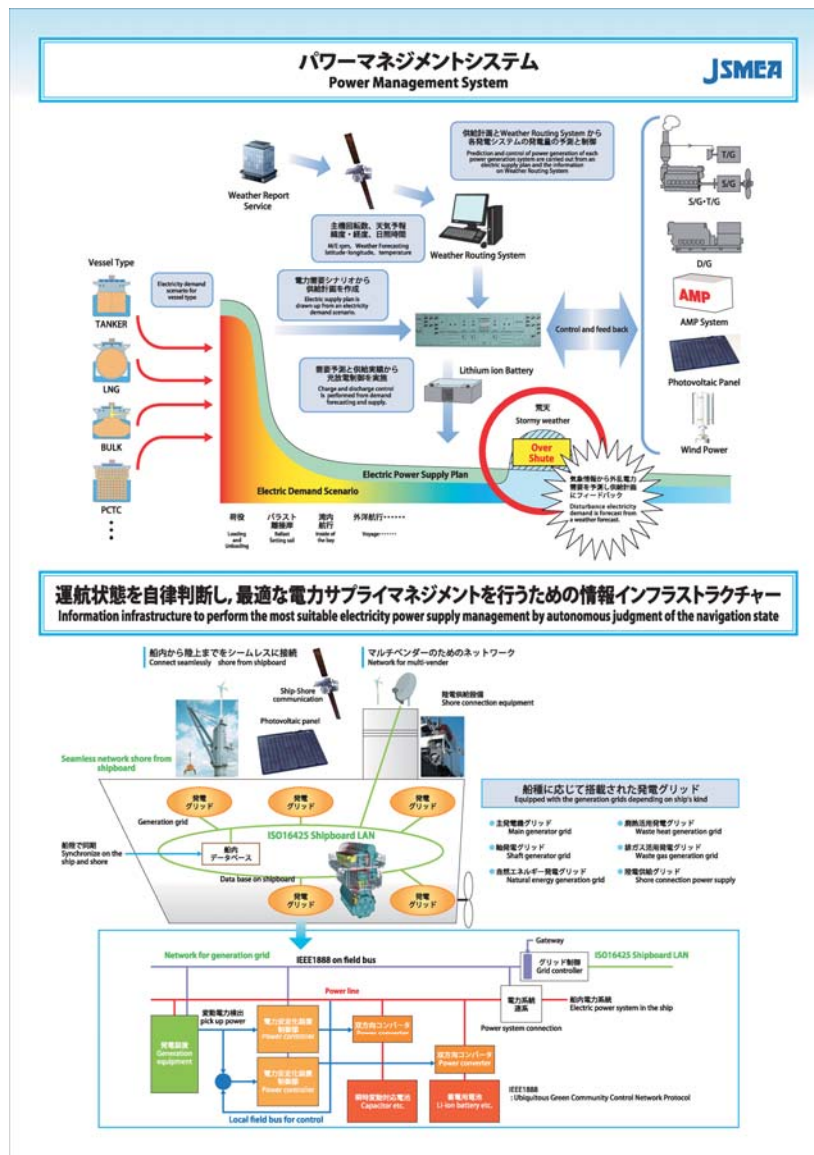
パワーマネジメントシステム
Power Management System

JSMEA

Weather Report Service

主機回転数、天気予報
緯度・経度、日照時間
M/E rpm, Weather Forecasting latitude-longitude, temperature

供給計画とWeather Routing Systemから各発電システムの発電量の予測と制御
Prediction and control of power generation of each power generation system are carried out from an electric supply plan and the information on Weather Routing System

Weather Routing System

Vessel Type

Electricity demand scenario for vessel type

TANKER

LNG

BULK

PCTC

電力需要シナリオから供給計画を作成
Electric supply plan is drawn up from an electricity demand scenario.

需要予測と供給実績から充放電制御を実施
Charge and discharge control is performed from demand forecasting and supply.

Lithium ion Battery

Control and feed back

荒天
Stormy weather

Over Shute

気象情報から外乱電力需要を予測し供給計画にフィードバック
Disturbance electricity demand is forecast from a weather forecast.

Electric Power Supply Plan

Electric Demand Scenario

荷役
Loading and Unloading

バラスト離接岸
Ballast Setting sail

湾内航行
Inside of the bay

外洋航行・・・・・・
Voyage・・・・・・

T/G

S/G

S/G・T/G

D/G

AMP

AMP System

Photovoltaic Panel

Wind Power

運航状態を自律判断し，最適な電力サプライマネジメントを行うための情報インフラストラクチャー
Information infrastructure to perform the most suitable electricity power supply management by autonomous judgment of the navigation state

船内から陸上までをシームレスに接続
Connect seamlessly shore from shipboard

マルチベンダーのためのネットワーク
Network for multi-vender

Ship-Shore communication

Photovoltaic panel

陸電供給設備
Shore connection equipment

Seamless network shore from shipboard

発電グリッド

発電グリッド

発電グリッド

Generation grid

ISO16425 Shipboard LAN

船陸で同期
Synchronize on the ship and shore

船内データベース

Data base on shipboard

発電グリッド

発電グリッド

船種に応じて搭載された発電グリッド
Equipped with the generation grids depending on ship's kind

主機発電グリッド
Main generator grid

軸発電グリッド
Shaft generator grid

自然エネルギー発電グリッド
Natural energy generation grid

廃熱活用発電グリッド
Waste heat generation grid

排ガス活用発電グリッド
Waste gas generation grid

陸電供給グリッド
Shore connection power supply

Network for generation grid

IEEE1888 on field bus

Gateway

グリッド制御
Grid controller

ISO16425 Shipboard LAN

Power line

電力系統連系
Power system connection

船内電力系統
Electric power system in the ship

変動電力検出
pick up power

発電設備
Generation equipment

電力安定化装置制御器
Power controller

電力安定化装置制御器
Power controller

双方向コンバータ
Power converter

双方向コンバータ
Power converter

瞬時変動対応電池
Capacitor etc.

蓄電用電池
Li-ion battery etc.

Local field bus for control

IEEE1888
: Ubiquitous Green Community Control Network Protocol